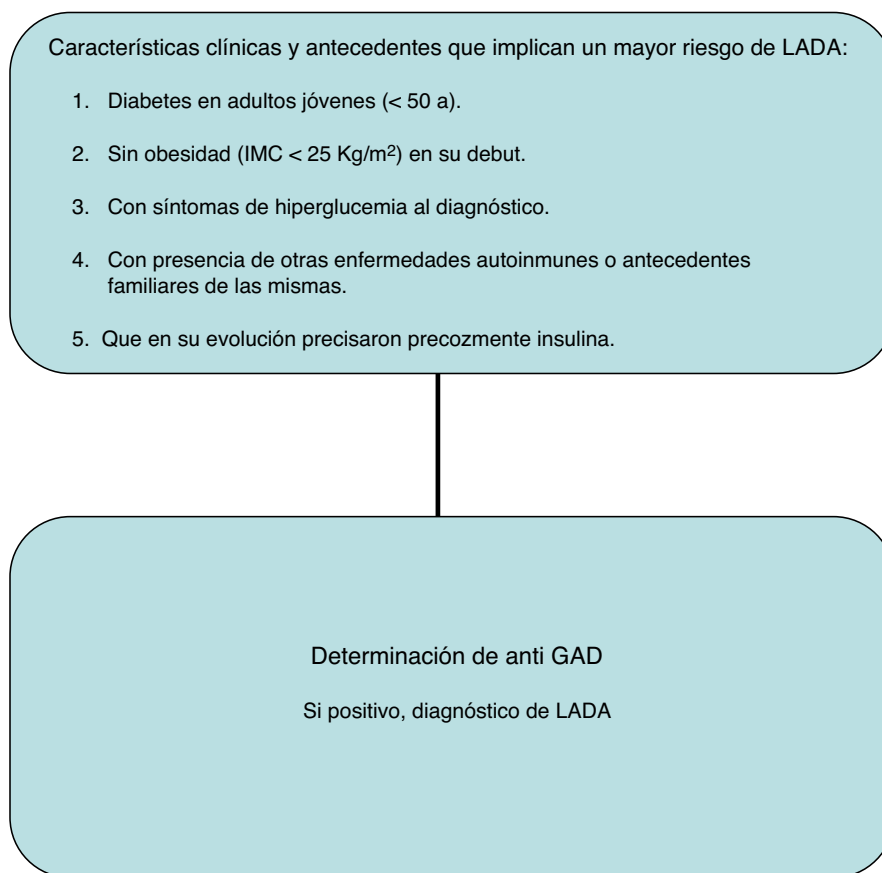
Características clínicas y antecedentes que implican un mayor riesgo de LADA:

1. Diabetes en adultos jóvenes (< 50 a).

2. Sin obesidad (IMC < 25 Kg/m$^2$) en su debut.

3. Con síntomas de hiperglucemia al diagnóstico.

4. Con presencia de otras enfermedades autoinmunes o antecedentes familiares de las mismas.

5. Que en su evolución precisaron precozmente insulina.

Determinación de anti GAD

Si positivo, diagnóstico de LADA